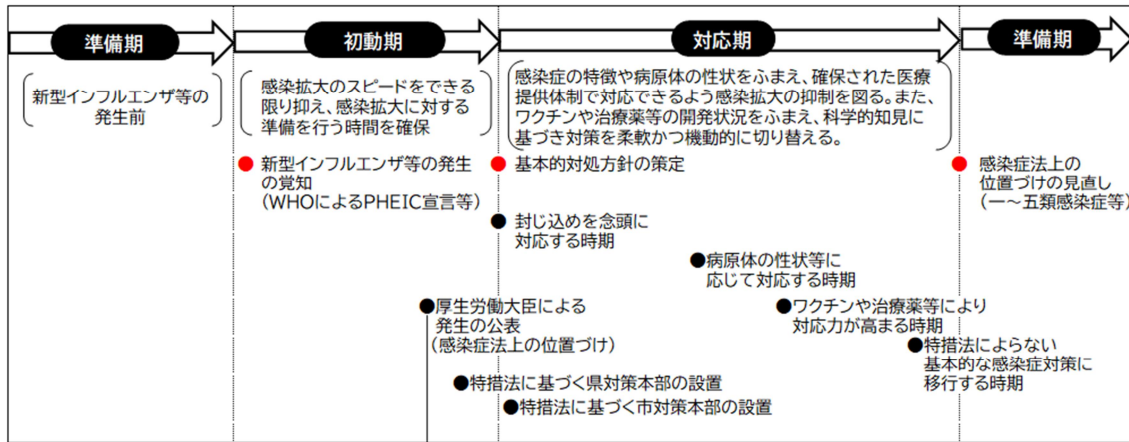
準備期

初動期

対応期

準備期

新型インフルエンザ等の発生前

感染拡大のスピードをできる限り抑え、感染拡大に対する準備を行う時間を確保

感染症の特徴や病原体の性状をふまえ、確保された医療提供体制で対応できるよう感染拡大の抑制を図る。また、ワクチンや治療薬等の開発状況をふまえ、科学的知見に基づき対策を柔軟かつ機動的に切り替える。

● 新型インフルエンザ等の発生の覚知（WHOによるPHEIC宣言等）

● 基本的対処方針の策定

● 感染症法上の位置づけの見直し（一～五類感染症等）

● 封じ込めを念頭に対応する時期

● 病原体の性状等に応じて対応する時期

● 厚生労働大臣による発生の公表（感染症法上の位置づけ）

● ワクチンや治療薬等により対応力が高まる時期

● 特措法によらない基本的な感染症対策に移行する時期

● 特措法に基づく県対策本部の設置

● 特措法に基づく市対策本部の設置